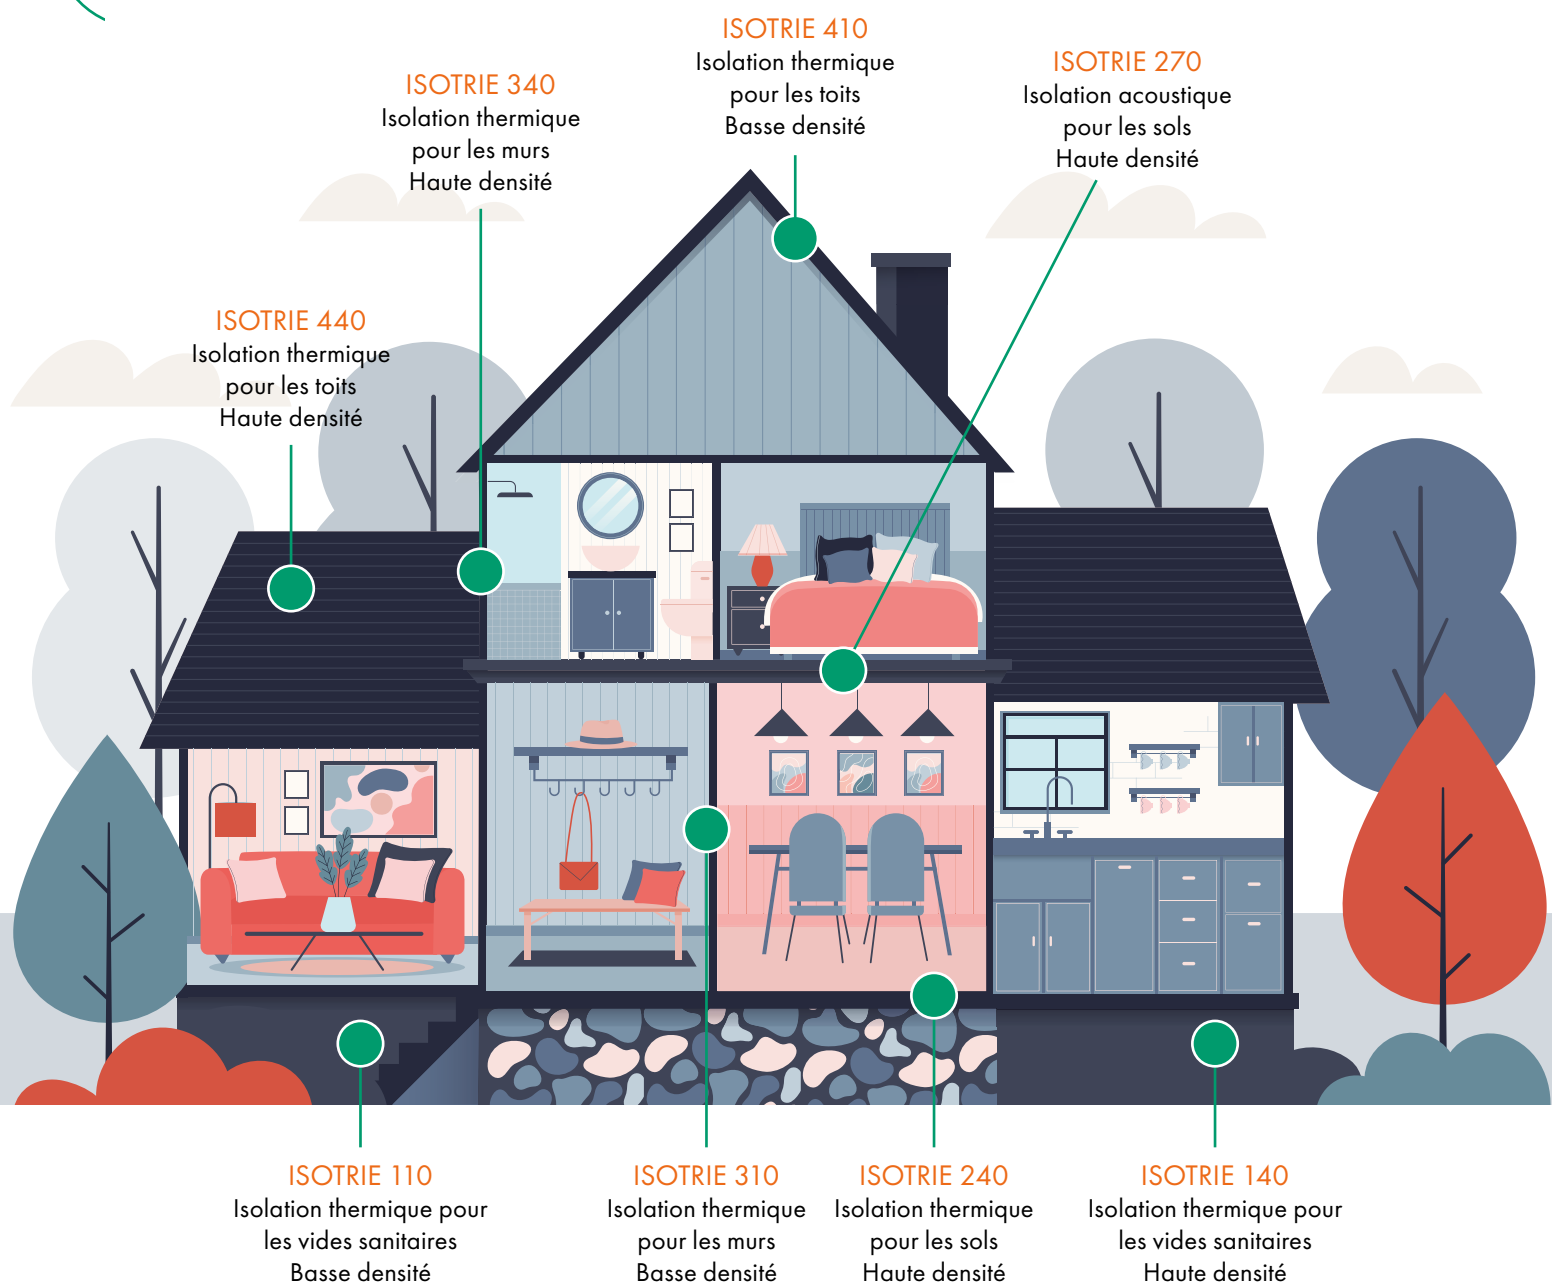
ISOTRIE 410
Isolation thermique pour les toits
Basse densité

ISOTRIE 340
Isolation thermique pour les murs
Haute densité

ISOTRIE 270
Isolation acoustique pour les sols
Haute densité

ISOTRIE 440
Isolation thermique pour les toits
Haute densité

ISOTRIE 110
Isolation thermique pour les vides sanitaires
Basse densité

ISOTRIE 310
Isolation thermique pour les murs
Basse densité

ISOTRIE 240
Isolation thermique pour les sols
Haute densité

ISOTRIE 140
Isolation thermique pour les vides sanitaires
Haute densité